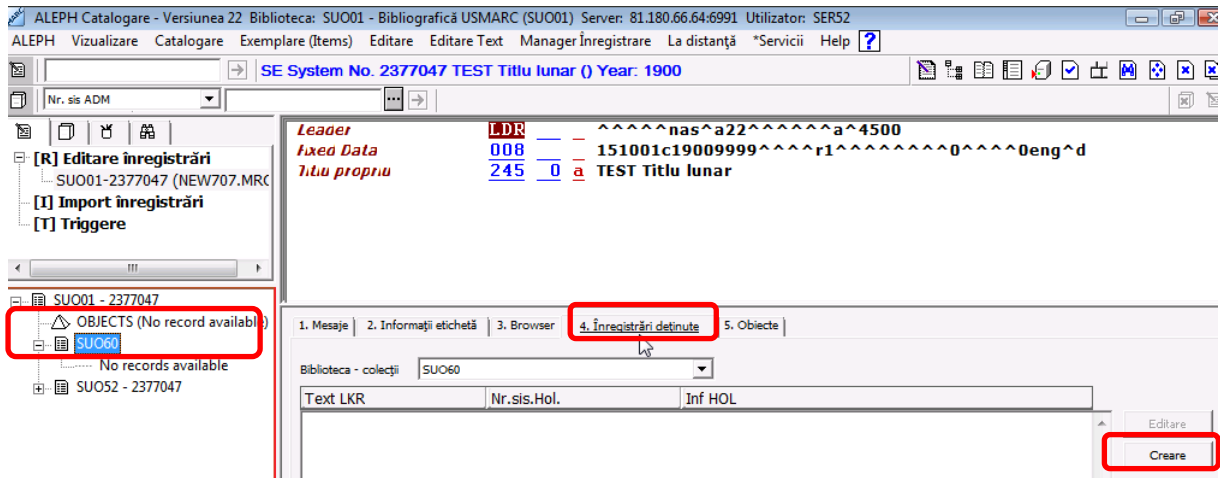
ALEPH Catalogare - Versiunea 22 Biblioteca: SUO01 - Bibliografică USMARC (SUO01) Server: 81.180.66.64:6991 Utilizator: SER52

ALEPH Vizualizare Catalogare Exemplare (Items) Editare Editare Text Manager Înregistrare La distanță *Servicii Help ?

SE System No. 2377047 TEST Titlu lunar () Year: 1900

Nr. sis ADM

[R] Editare înregistrări
SUO01-2377047 (NEW707.MRC
[I] Import înregistrări
[T] Triggere

| Leader | LDR | | | ^^^^^nas^a22^^^^^^a^4500 |
|---|---|---|---|---|
| Fixed Data | 008 | | | 151001c19009999^^^^r1^^^^^^^^^0^^^^0eng^d |
| Titlu propriu | 245 | 0 | a | TEST Titlu lunar |

SUO01 - 2377047
OBJECTS (No record available)
SUO60
No records available
SUO52 - 2377047

1. Mesaje 2. Informații etichetă 3. Browser 4. Înregistrări deținute 5. Obiecte

Biblioteca - colecții SUO60

| Text LKR | Nr.sis.Hol. | Inf HOL |
|---|---|---|

Editare
Creare